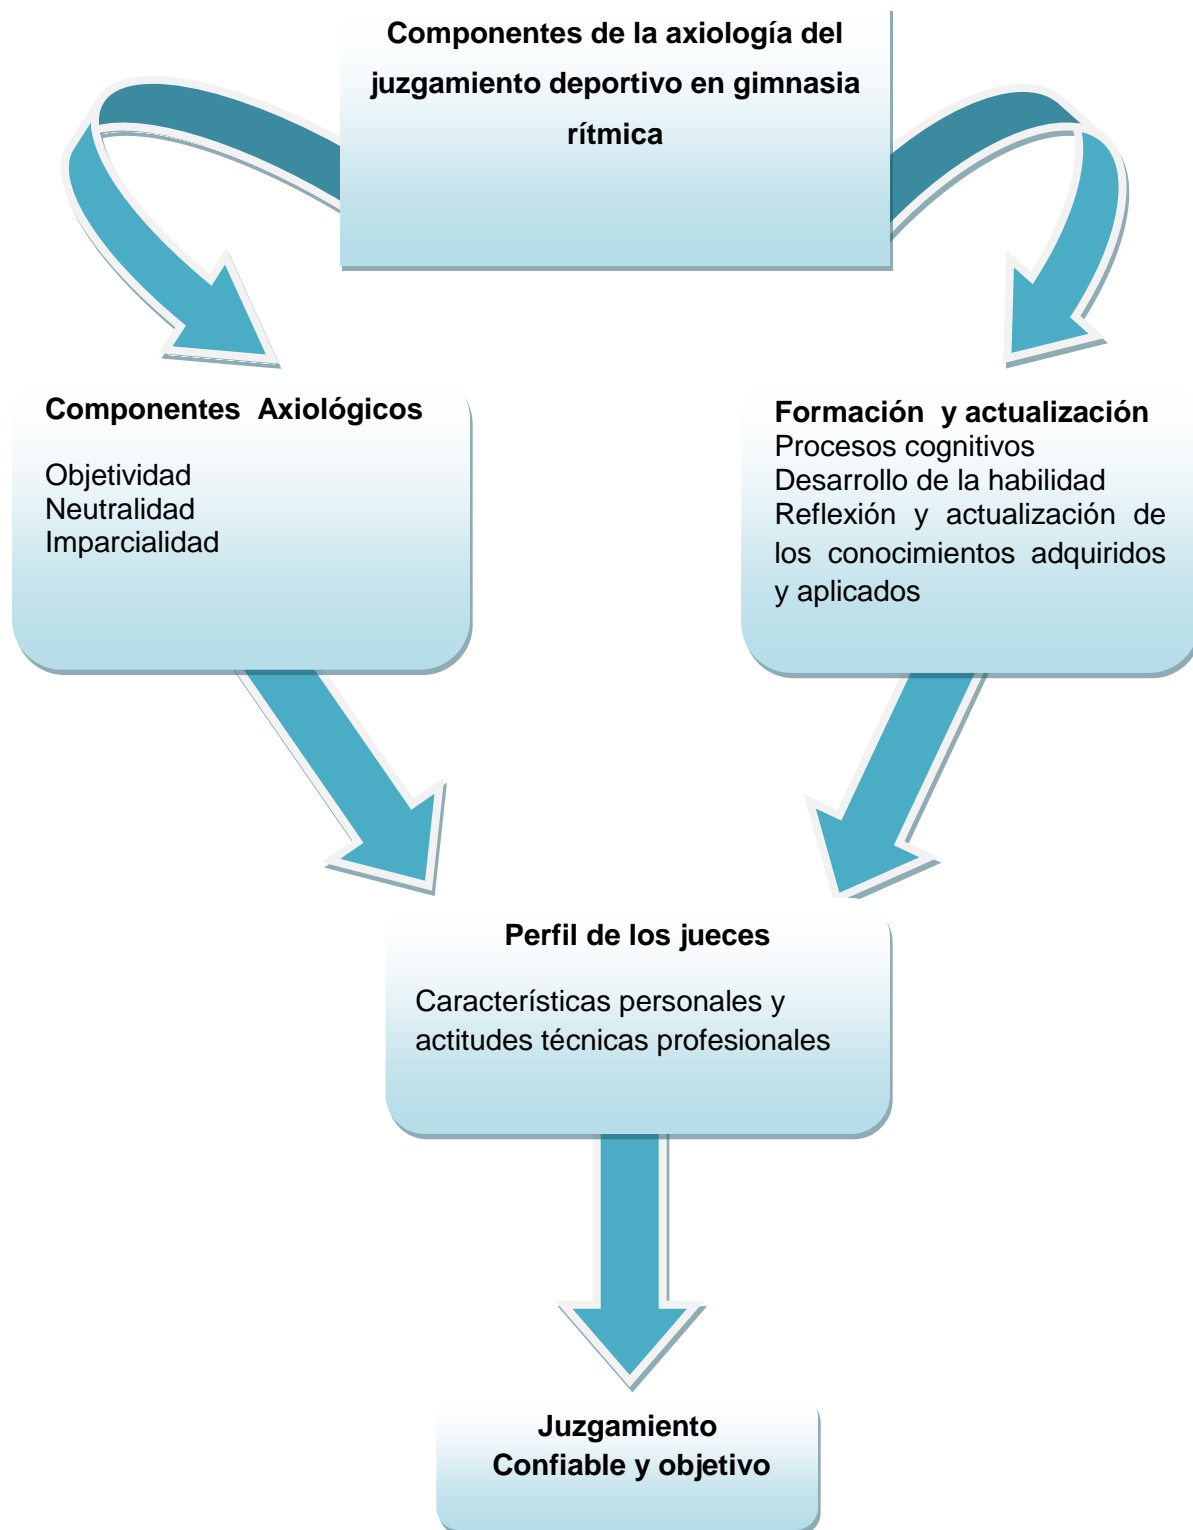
Componentes de la axiología del juzgamiento deportivo en gimnasia rítmica

Componentes Axiológicos

Objetividad
Neutralidad
Imparcialidad

Formación y actualización
Procesos cognitivos
Desarrollo de la habilidad
Reflexión y actualización de los conocimientos adquiridos y aplicados

Perfil de los jueces

Características personales y actitudes técnicas profesionales

Juzgamiento
Confiable y objetivo